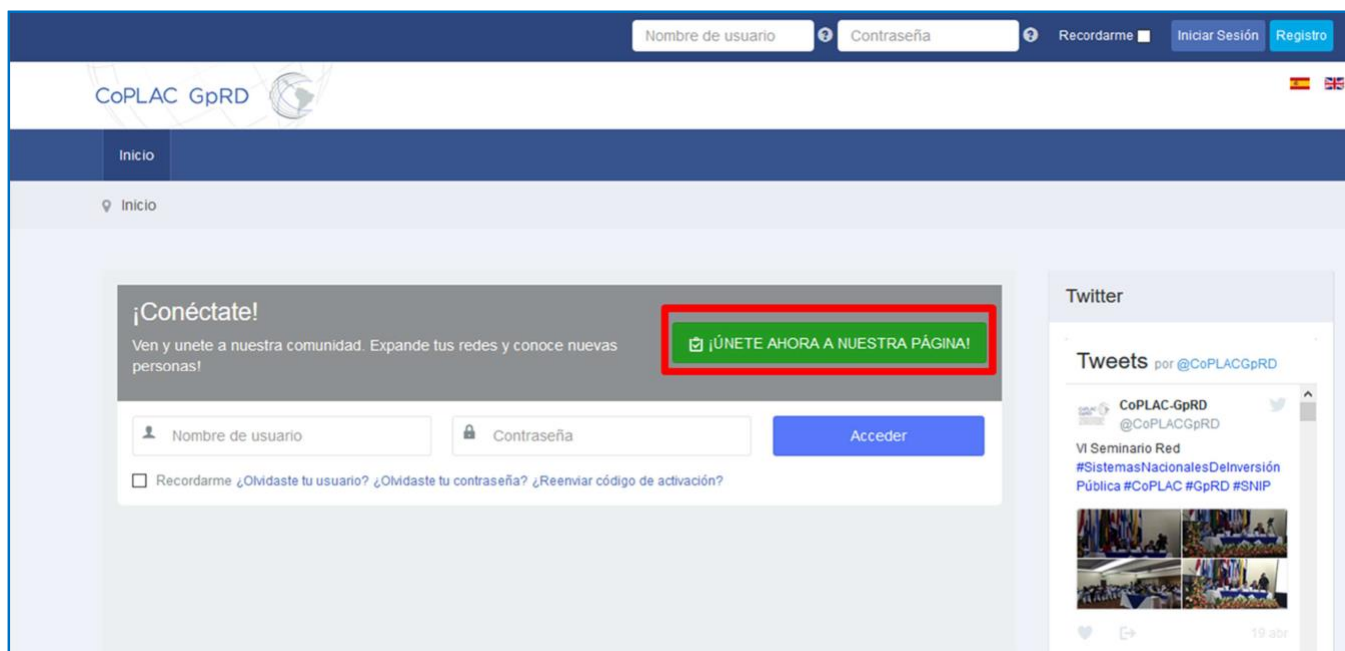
Nombre de usuario
Contraseña
Recordarme
Iniciar Sesión
Registro

CoPLAC GpRD

Inicio

Inicio

¡Conéctate!
Ven y unete a nuestra comunidad. Expande tus redes y conoce nuevas personas!

¡ÚNETE AHORA A NUESTRA PÁGINA!

Nombre de usuario
Contraseña
Acceder

Recordarme ¿Olvidaste tu usuario? ¿Olvidaste tu contraseña? ¿Reenviar código de activación?

Twitter

Tweets por @CoPLACGpRD

CoPLAC-GpRD
@CoPLACGpRD
VI Seminario Red #SistemasNacionalesDeInversiónPública #CoPLAC #GpRD #SNIP

19 abr